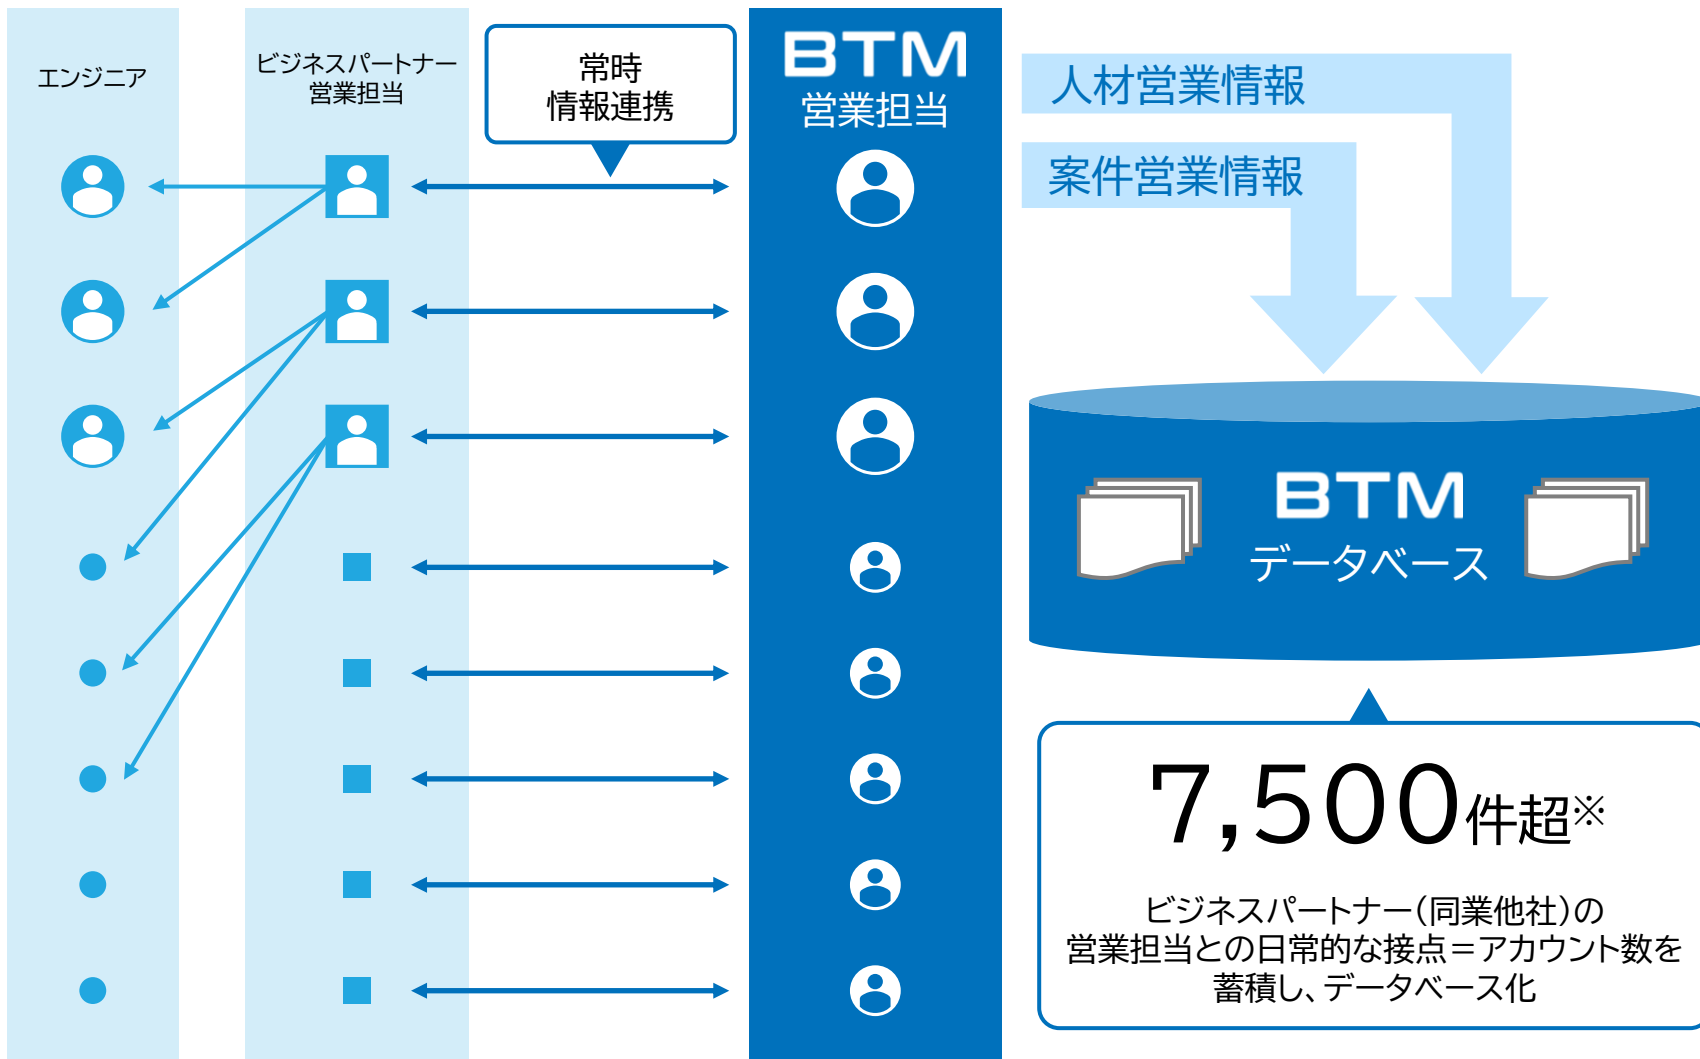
エンジニア

ビジネスパートナー
営業担当

常時
情報連携

BTM
営業担当

人材営業情報

案件営業情報

BTM
データベース

7,500件超※

ビジネスパートナー(同業他社)の
営業担当との日常的な接点=アカウント数を
蓄積し、データベース化